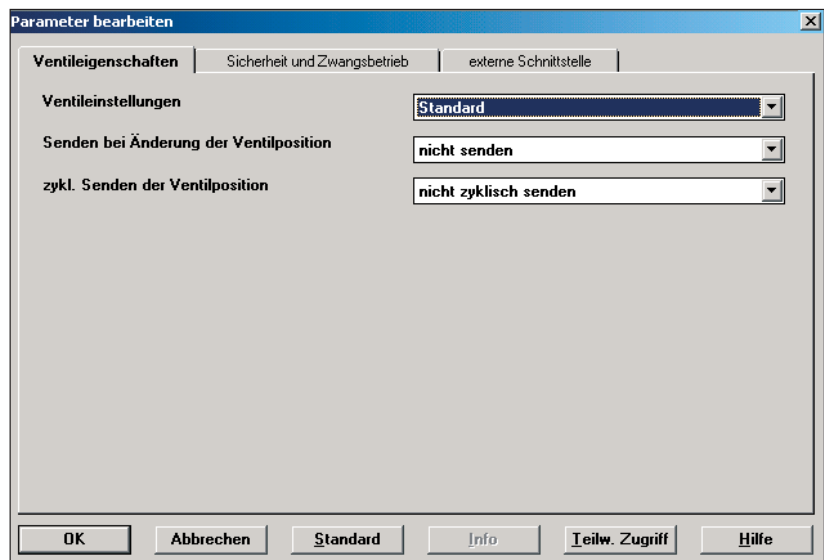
Parameter bearbeiten

Ventileigenschaften | Sicherheit und Zwangsbetrieb | externe Schnittstelle

Ventileinstellungen | Standard

Senden bei Änderung der Ventilposition | nicht senden

zykl. Senden der Ventilposition | nicht zyklisch senden

OK | Abbrechen | Standard | Info | Teilw. Zugriff | Hilfe